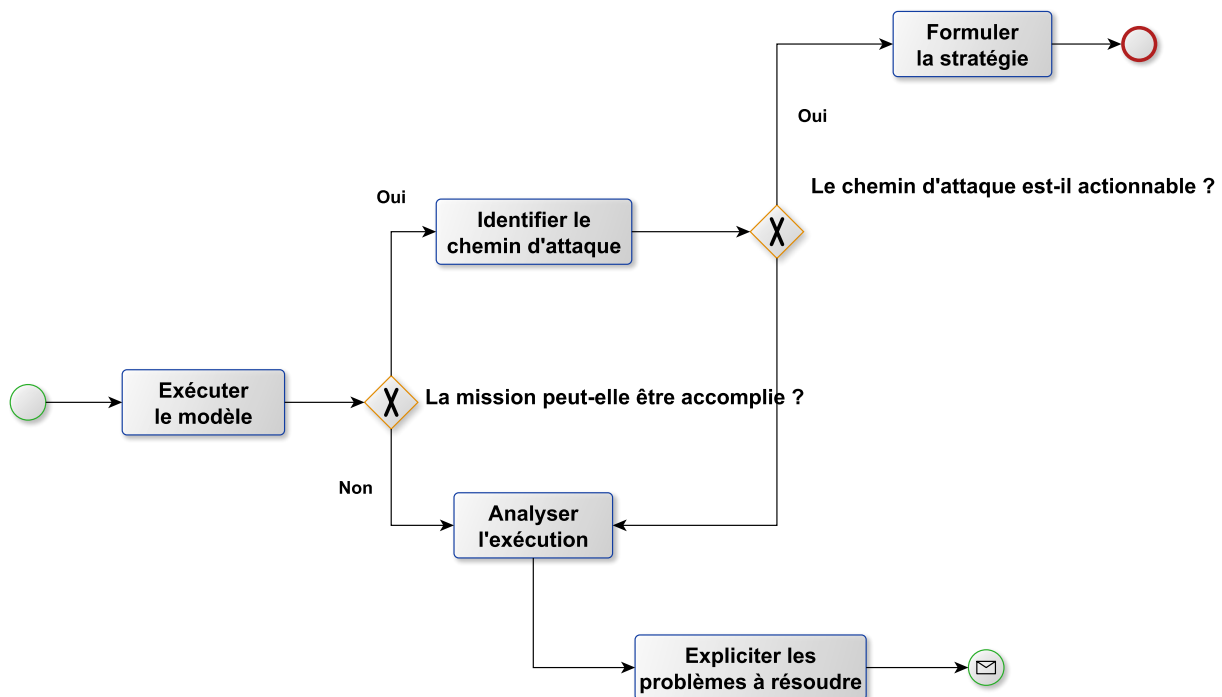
Formuler la stratégie

Oui

Le chemin d'attaque est-il actionnable ?

Oui

Identifier le chemin d'attaque

Exécuter le modèle

La mission peut-elle être accomplie ?

Non

Analyser l'exécution

Expliciter les problèmes à résoudre